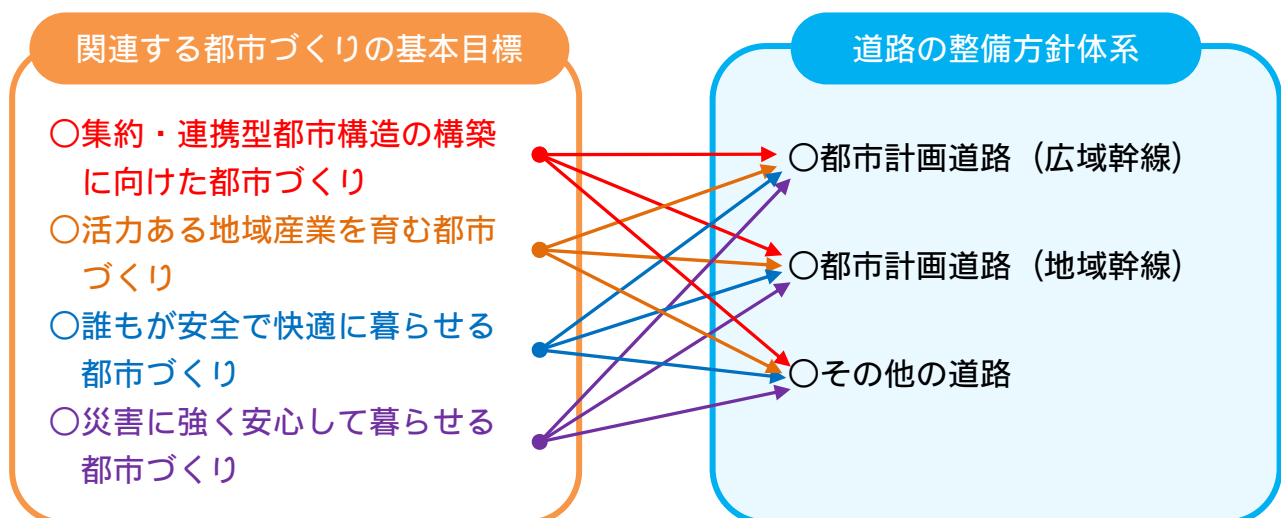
関連する都市づくりの基本目標

○集約・連携型都市構造の構築に向けた都市づくり

○活力ある地域産業を育む都市づくり

○誰もが安全で快適に暮らせる都市づくり

○災害に強く安心して暮らせる都市づくり

道路の整備方針体系

○都市計画道路（広域幹線）

○都市計画道路（地域幹線）

○その他の道路